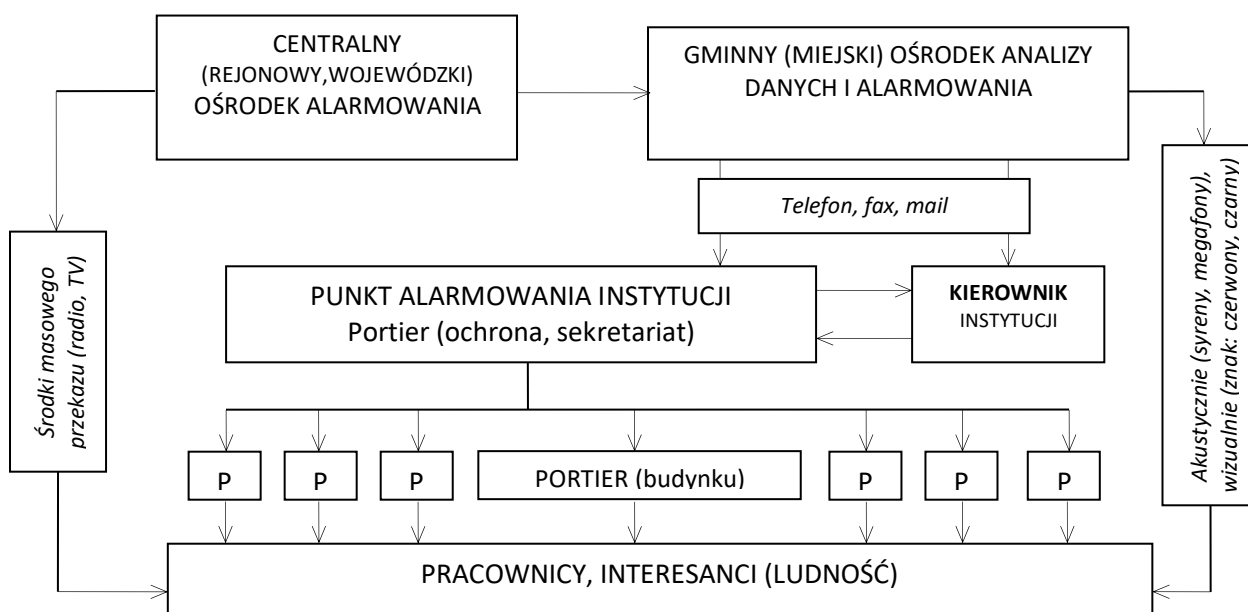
CENTRALNY (REJONOWY,WOJEWÓDZKI) OŚRODEK ALARMOWANIA

GMINNY (MIEJSKI) OŚRODEK ANALIZY DANYCH I ALARMOWANIA

Środki masowego przekazu (radio, TV)

Telefon, fax, mail

Akustycznie (syreny, megafony), wizualnie (znak: czerwony, czarny)

PUNKT ALARMOWANIA INSTYTUCJI
Portier (ochrona, sekretariat)

KIEROWNIK INSTYTUCJI

P

P

P

PORTIER (budynku)

P

P

P

PRACOWNICY, INTERESANCI (LUDNOŚĆ)